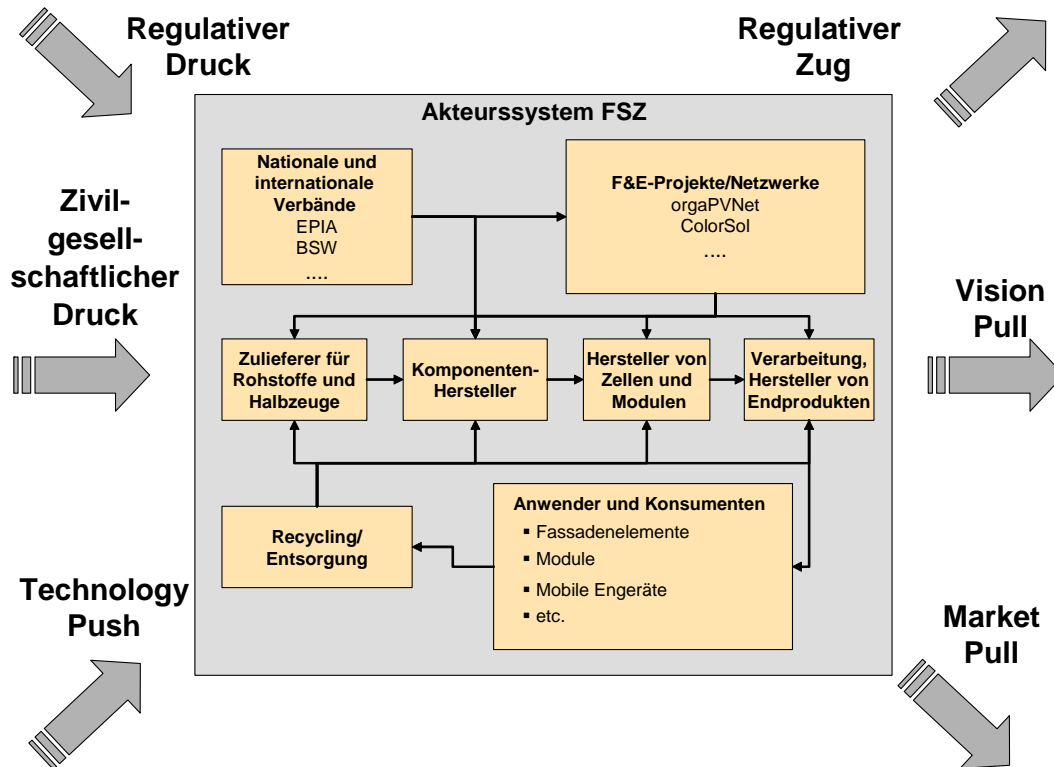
Regulativer Druck

Regulativer Zug

Akteurssystem FSZ

Nationale und internationale Verbände
EPIA
BSW
....

F&E-Projekte/Netzwerke
orgaPVNet
ColorSol
....

Zivilgesellschaftlicher Druck

Vision Pull

Zulieferer für Rohstoffe und Halbzeuge

Komponenten-Hersteller

Hersteller von Zellen und Modulen

Verarbeitung, Hersteller von Endprodukten

Anwender und Konsumenten
▪ Fassadenelemente
▪ Module
▪ Mobile Engeräte
▪ etc.

Recycling/ Entsorgung

Technology Push

Market Pull